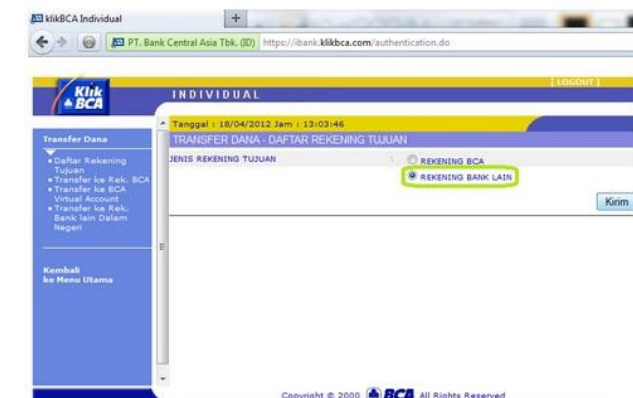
klikBCA Individual

PT. Bank Central Asia Tbk. (ID) https://ibank.klikbca.com/authentication.do

Klik BCA

INDIVIDUAL

[ LOGOUT ]

Tanggal : 18/04/2012 Jam : 13:03:46

TRANSFER DANA - DAFTAR REKENING TUJUAN

Transfer Dana

• Daftar Rekening Tujuan
• Transfer ke Rek. BCA
• Transfer ke BCA Virtual Account
• Transfer ke Rek. Bank lain Dalam Negeri

Kembali ke Menu Utama

JENIS REKENING TUJUAN :

REKENING BCA

REKENING BANK LAIN

Kirim

Copyright © 2000 BCA All Rights Reserved